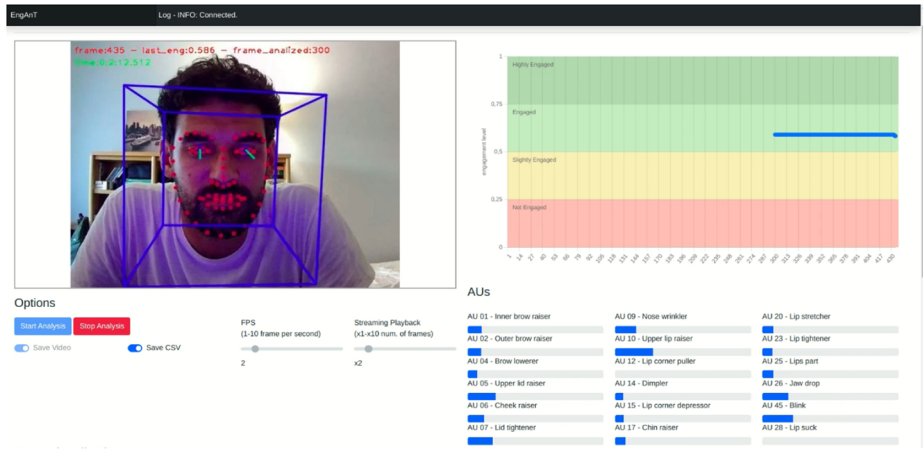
EngAnT

Log - INFO: Connected.

frame:435 – last_eng:0.586 – frame_analized:300
time:0:2:12.512

1
0.75
0.5
0.25
0
engagement level

Highly Engaged
Engaged
Slightly Engaged
Not Engaged

1 14 27 40 53 66 79 92 105 118 131 144 157 170 183 196 209 222 235 248 261 274 287 300 313 326 339 352 365 378 391 404 417 430

Options

Start Analysis
Stop Analysis

Save Video
Save CSV

FPS
(1–10 frame per second)
2

Streaming Playback
(x1–x10 num. of frames)
x2

AUs

AU 01 - Inner brow raiser
AU 02 - Outer brow raiser
AU 04 - Brow lowerer
AU 05 - Upper lid raiser
AU 06 - Cheek raiser
AU 07 - Lid tightener

AU 09 - Nose wrinkler
AU 10 - Upper lip raiser
AU 12 - Lip corner puller
AU 14 - Dimpler
AU 15 - Lip corner depressor
AU 17 - Chin raiser

AU 20 - Lip stretcher
AU 23 - Lip tightener
AU 25 - Lips part
AU 26 - Jaw drop
AU 45 - Blink
AU 28 - Lip suck